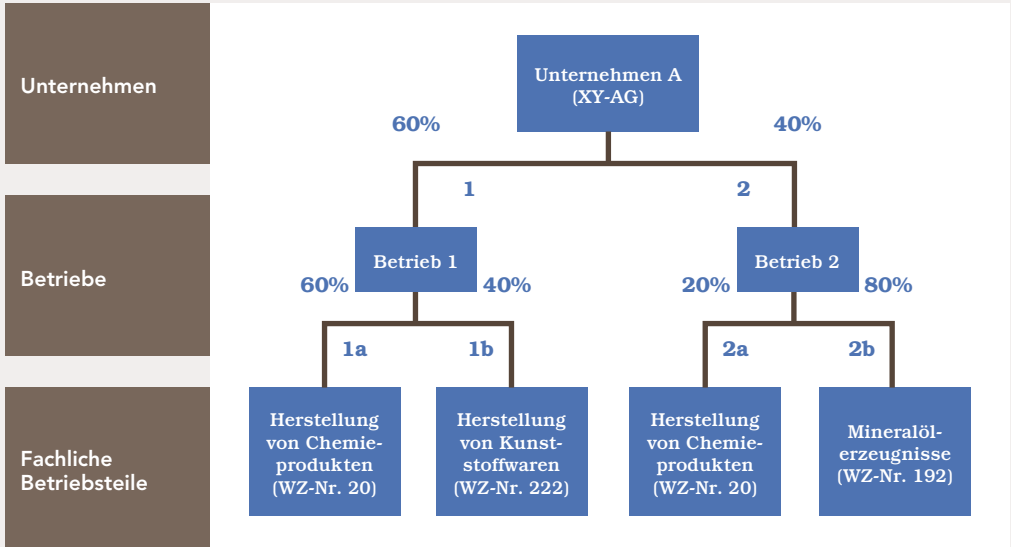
Unternehmen

Betriebe

Fachliche Betriebsteile

Unternehmen A (XY-AG)

60%

40%

1

2

Betrieb 1

Betrieb 2

60%

40%

20%

80%

1a

1b

2a

2b

Herstellung von Chemieprodukten (WZ-Nr. 20)

Herstellung von Kunststoffwaren (WZ-Nr. 222)

Herstellung von Chemieprodukten (WZ-Nr. 20)

Mineralölerzeugnisse (WZ-Nr. 192)